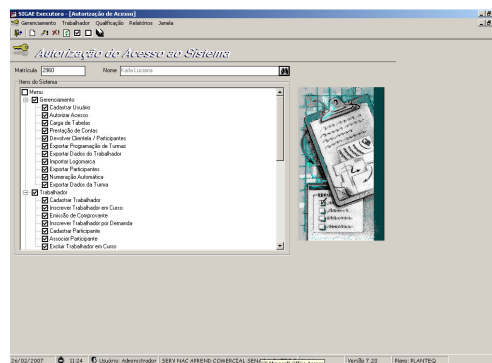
SIGAE Executora - [Autorização de Acesso]
Gerenciamento Trabalhador Qualificação Relatórios Janela

Autorização do Acesso ao Sistema

Matrícula 2960 Nome Carla Luciana

Itens do Sistema
Menu
Gerenciamento
Cadastrar Usuário
Autorizar Acesso
Carga de Tabelas
Prestação de Contas
Devolver Clientela / Participantes
Exportar Programação de Turmas
Exportar Dados do Trabalhador
Importar Logomarca
Exportar Participantes
Numeração Automática
Exportar Dados da Turma
Trabalhador
Cadastrar Trabalhador
Inscrever Trabalhador em Curso
Emissão de Comprovante
Inscrever Trabalhador por Demanda
Cadastrar Participante
Associar Participante
Excluir Trabalhador em Curso

26/02/2007 11:24 Usuário: Administrador SERV NAC APREND COMERCIAL SEN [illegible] Versão 7.20 Plano: PLANTEQ